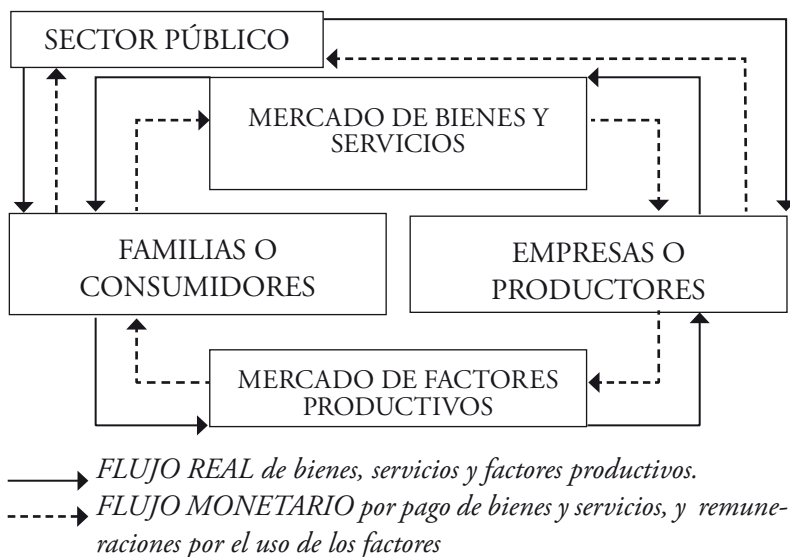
SECTOR PÚBLICO

MERCADO DE BIENES Y SERVICIOS

FAMILIAS O CONSUMIDORES

EMPRESAS O PRODUCTORES

MERCADO DE FACTORES PRODUCTIVOS

FLUJO REAL de bienes, servicios y factores productivos.

FLUJO MONETARIO por pago de bienes y servicios, y remuneraciones por el uso de los factores